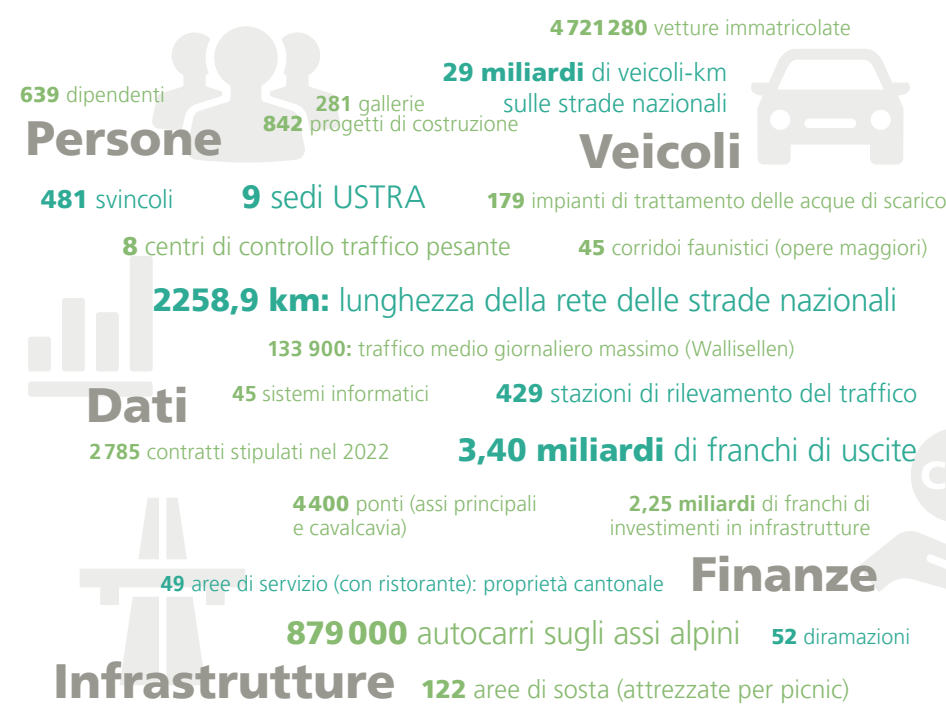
4 721 280 vetture immatricolate

29 miliardi di veicoli-km sulle strade nazionali

639 dipendenti

281 gallerie

842 progetti di costruzione

Persone

Veicoli

481 svincoli

9 sedi USTRA

179 impianti di trattamento delle acque di scarico

8 centri di controllo traffico pesante

45 corridoi faunistici (opere maggiori)

2258,9 km: lunghezza della rete delle strade nazionali

133 900: traffico medio giornaliero massimo (Wallisellen)

Dati

45 sistemi informatici

429 stazioni di rilevamento del traffico

2 785 contratti stipulati nel 2022

3,40 miliardi di franchi di uscite

4 400 ponti (assi principali e cavalcavia)

2,25 miliardi di franchi di investimenti in infrastrutture

49 aree di servizio (con ristorante): proprietà cantonale

Finanze

879 000 autocarri sugli assi alpini

52 diramazioni

Infrastrutture

122 aree di sosta (attrezzate per picnic)